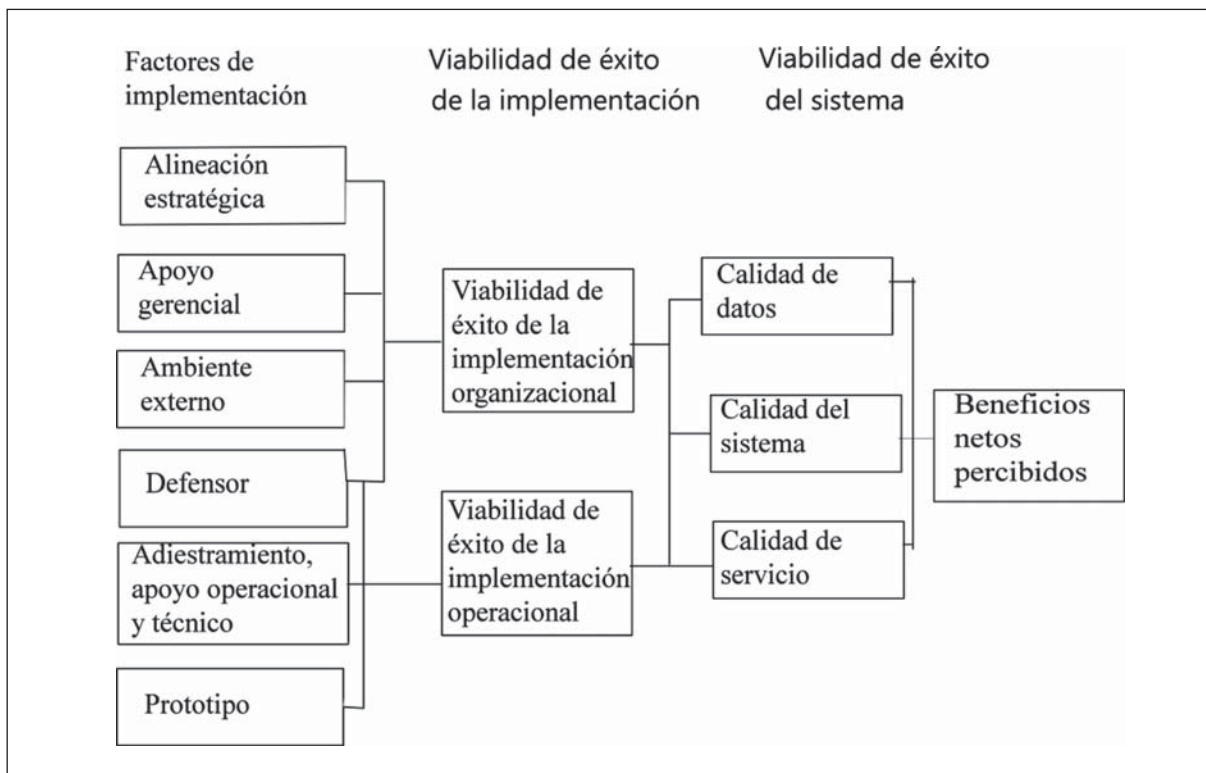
Factores de implementación

Viabilidad de éxito de la implementación

Viabilidad de éxito del sistema

Alineación estratégica

Apoyo gerencial

Ambiente externo

Defensor

Adiestramiento, apoyo operacional y técnico

Prototipo

Viabilidad de éxito de la implementación organizacional

Viabilidad de éxito de la implementación operacional

Calidad de datos

Calidad del sistema

Calidad de servicio

Beneficios netos percibidos